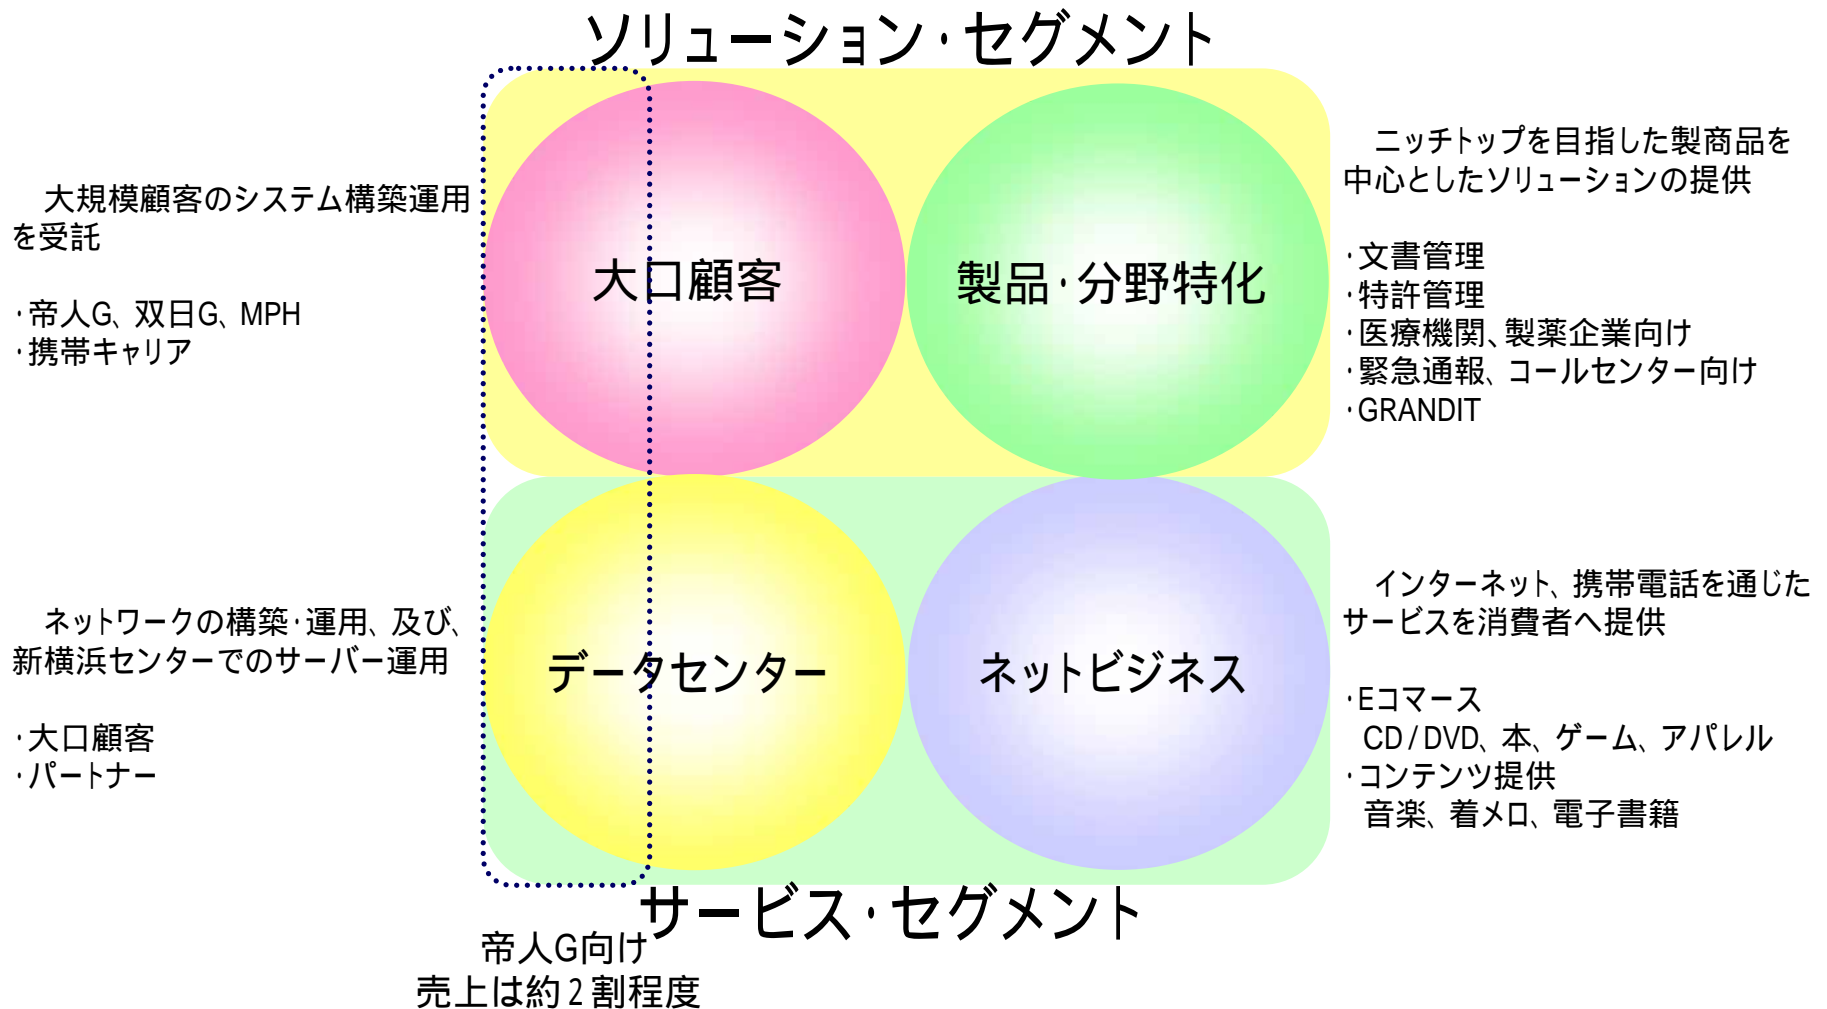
ソリューション・セグメント

大規模顧客のシステム構築運用を受託

・帝人G、双日G、MPH
・携帯キャリア

大口顧客

製品・分野特化

ニッチトップを目指した製商品を中心としたソリューションの提供

・文書管理
・特許管理
・医療機関、製薬企業向け
・緊急通報、コールセンター向け
・GRANDIT

ネットワークの構築・運用、及び、新横浜センターでのサーバー運用

・大口顧客
・パートナー

データセンター

ネットビジネス

インターネット、携帯電話を通じたサービスを消費者へ提供

・Eコマース
CD/DVD、本、ゲーム、アパレル
・コンテンツ提供
音楽、着メロ、電子書籍

サービス・セグメント

帝人G向け
売上は約2割程度